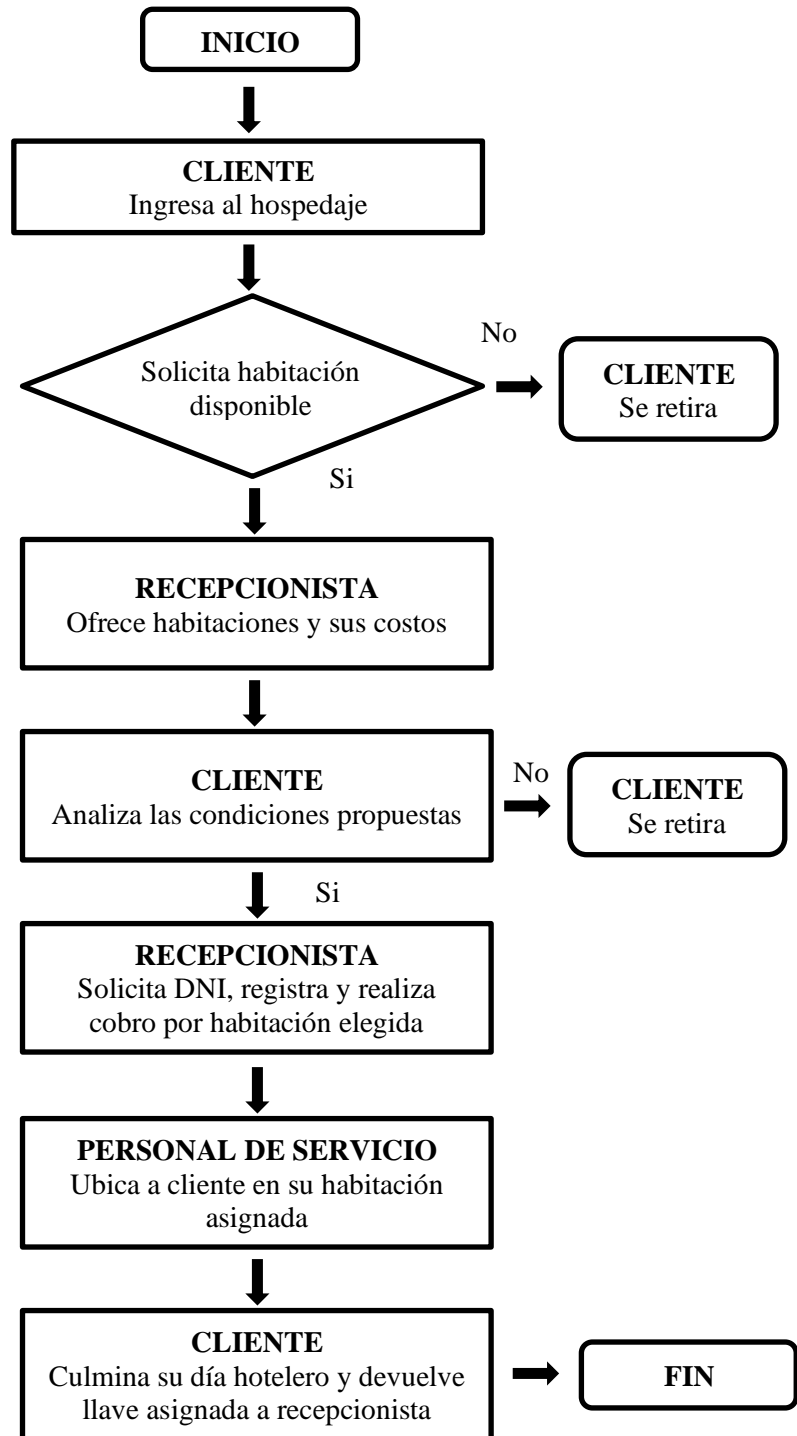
INICIO

CLIENTE
Ingresa al hospedaje

Solicita habitación disponible

No

CLIENTE
Se retira

Si

RECEPCIONISTA
Ofrece habitaciones y sus costos

CLIENTE
Analiza las condiciones propuestas

No

CLIENTE
Se retira

Si

RECEPCIONISTA
Solicita DNI, registra y realiza cobro por habitación elegida

PERSONAL DE SERVICIO
Ubica a cliente en su habitación asignada

CLIENTE
Culmina su día hotelero y devuelve llave asignada a recepcionista

FIN